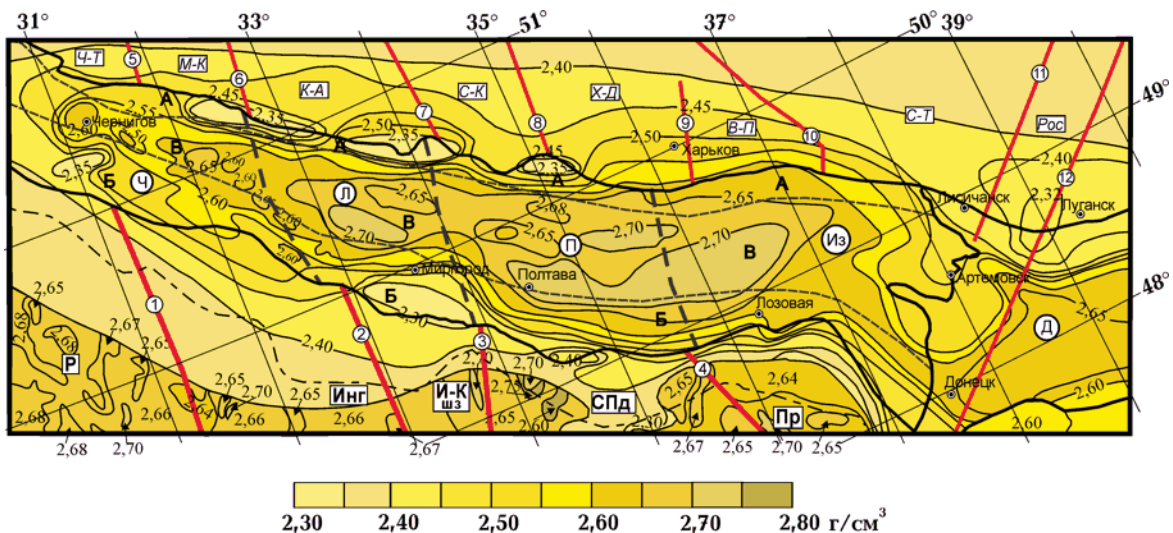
31° 33° 35° 51° 37° 50° 39° 49° 48°

Ч-Т 5 М-К 6 К-А 7 С-К 8 Х-Д 9 В-П 10 11 С-Т Рос 12

2,40 2,45 2,55 2,50 2,35 2,33 2,45 2,35 2,50 2,45 2,40 2,32

А Д А А

Чернигов Харьков Лисичанск Луганск

2,60 В 2,65 Б Ч 2,35 2,60 2,60 Л 2,65 В 2,70 2,68 2,65 П 2,70 2,70 В 2,65 Из

Миргород Полтава Лозовая Артемовск

Б 2,30 Б Д

2,65 2,68 1 2,67 2,65 Р 2,40 2 3 2,70 2,40 4 2,64 2,65 2,70 2,65 2,65 Инг И-К шз 2,72 СПд 2,30 2,65 2,66 2,60 2,66 2,66 2,65 2,60 Пр Донецк 2,60 2,68 2,70 2,67 2,67 2,65 2,70 2,65

2,30 2,40 2,50 2,60 2,70 2,80 г/см$^3$